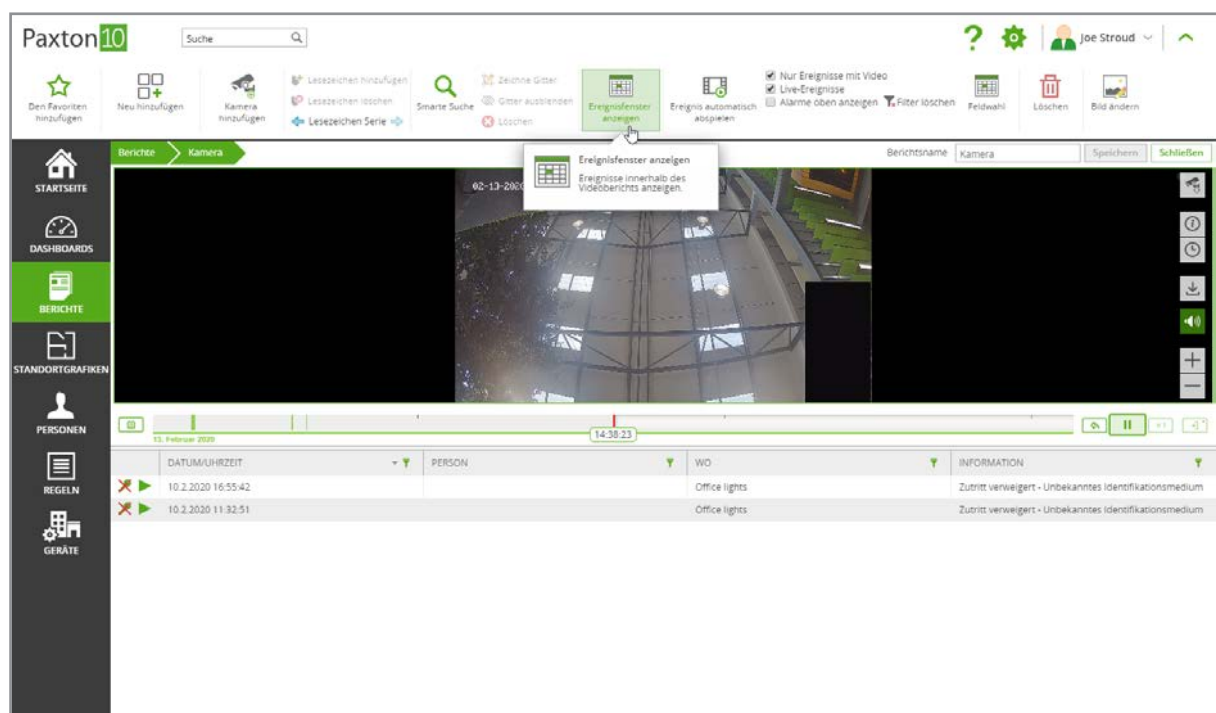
Paxton10

Suche

Joe Stroud

Den Favoriten hinzufügen
Neu hinzufügen
Kamera hinzufügen
Lesezeichen hinzufügen
Lesezeichen löschen
Lesezeichen Serie
Smarte Suche
Zeichne Gitter
Gitter ausblenden
Löschen
Ereignisfenster anzeigen
Ereignis automatisch abspielen
Nur Ereignisse mit Video
Live-Ereignisse
Alarme oben anzeigen
Filter löschen
Feldwahl
Löschen
Bild ändern

STARTSEITE
DASHBOARDS
BERICHTE
STANDORTGRAFIKEN
PERSONEN
REGELN
GERÄTE

Berichte
Kamera

Ereignisfenster anzeigen
Ereignisse innerhalb des Videoberichts anzeigen.

Berichtsname Kamera
Speichern
Schließen

02-13-2020

13. Februar 2020
14:38:23

| DATUM/UHRZEIT | PERSON | WO | INFORMATION |
|---|---|---|---|
| 10.2.2020 16:55:42 | | Office lights | Zutritt verweigert - Unbekanntes Identifikationsmedium |
| 10.2.2020 11:32:51 | | Office lights | Zutritt verweigert - Unbekanntes Identifikationsmedium |